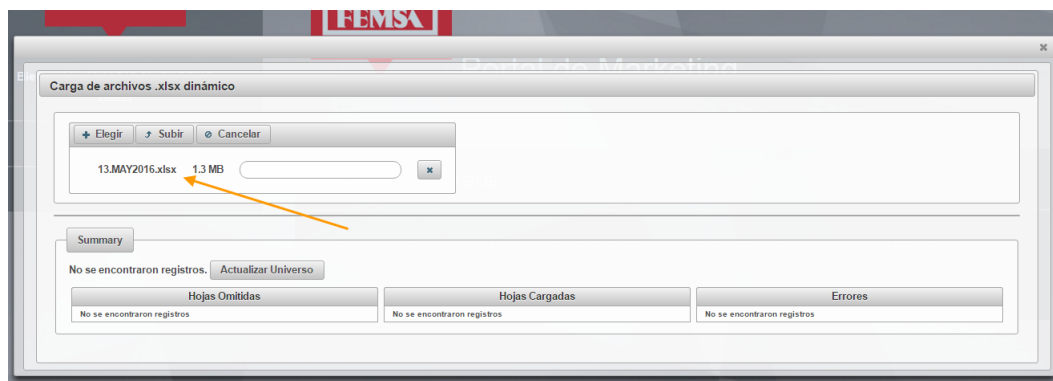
FEMSA

Portal de Marketing

Carga de archivos .xlsx dinámico

+ Elegir  ↑ Subir  ⊘ Cancelar

13.MAY2016.xlsx 1.3 MB ×

Summary

No se encontraron registros. Actualizar Universo

| Hojas Omitidas | Hojas Cargadas | Errores |
|---|---|---|
| No se encontraron registros | No se encontraron registros | No se encontraron registros |